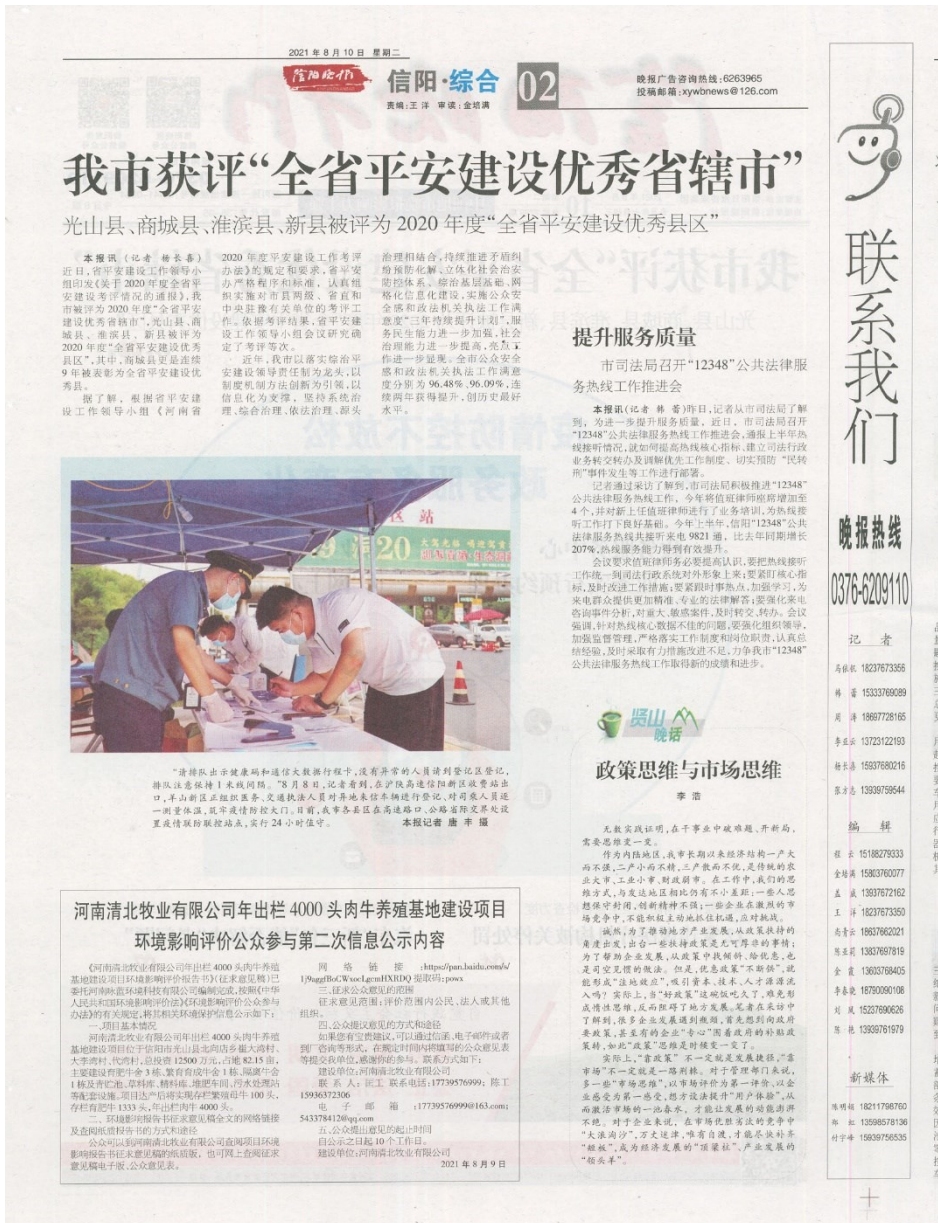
2021 年 8 月 10 日 星期二

信阳晚报

信阳·综合 02

责编：王洋 审读：金培满

晚报广告咨询热线：6263965
投稿邮箱：xywbnews@126.com

我市获评"全省平安建设优秀省辖市"

光山县、商城县、淮滨县、新县被评为 2020 年度"全省平安建设优秀县区"

本报讯（记者 杨长春）近日，省平安建设工作领导小组印发《关于 2020 年度全省平安建设考评情况的通报》，我市被评为 2020 年度"全省平安建设优秀省辖市"，光山县、商城县、淮滨县、新县被评为 2020 年度"全省平安建设优秀县区"，其中，商城县是连续 9 年被表彰为全省平安建设优秀县。

据了解，根据省平安建设工作领导小组《河南省 2020 年度平安建设工作考评办法》的规定和要求，省平安办严格程序和标准，认真组织实施对市县两级、省直和中央驻豫有关单位的考评工作。依据考评结果，省平安建设工作领导小组会议研究确定了考评等次。

近年，我市以落实综合平安建设领导责任制为龙头，以制度机制方法创新为引领，以信息化为支撑，坚持系统治理、综合治理、依法治理、源头治理相结合，持续推进矛盾纠纷预防化解、立体化社会治安防控体系、综合基层基础、网格化信息化建设，实施公众安全感和政法机关执法工作满意度"三年持续提升计划"，服务民生能力进一步加强，社会治理能力进一步提高，亮点工作进一步显现。全市公众安全感和政法机关执法工作满意度分别为 96.48%、96.09%，连续两年获得提升，创历史最好水平。

提升服务质量

市司法局召开"12348"公共法律服务热线工作推进会

本报讯（记者 韩蕾）昨日，记者从市司法局了解到，为进一步提升服务质量，近日，市司法局召开"12348"公共法律服务热线工作推进会，通报上半年热线接听情况，就如何提高热线核心指标、建立司法行政业务转交转办及调解优先工作制度、切实预防"民转刑"事件发生等工作进行部署。

记者通过采访了解到，市司法局积极推进"12348"公共法律服务热线工作，今年将值班律师座席增加至 4 个，并对新上任值班律师进行了业务培训，为热线接听工作打下良好基础。今年上半年，信阳"12348"公共法律服务热线共接听来电 9821 通，比去年同期增长 207%，热线服务能力得到有效提升。

会议要求值班律师务必要提高认识，要把热线接听工作统一到司法行政系统对外形象上来；要紧盯核心指标，及时改进工作措施；要紧跟时事热点，加强学习，为来电群众提供更加精准、专业的法律解答；要强化来电咨询事件分析，对重大、敏感案件，及时转交、转办。会议强调，针对热线核心数据不佳的问题，要强化组织领导，加强监督管理，严格落实工作制度和岗位职责，认真总结经验，及时采取有力措施改进不足，力争我市"12348"公共法律服务热线工作取得新的成绩和进步。

"请排队出示健康码和通信大数据行程卡，没有异常的人员请到登记区登记，排队注意保持 1 米线间隔。"8 月 8 日，记者看到，在沪陕高速信阳新区收费站出口，羊山新区正组织医务、交通执法人员对车辆逐车查验，对司乘人员进一测量体温，筑牢疫情防控大门。目前，我市各县区在高速路口、公路省际交界处设置疫情联防联控站点，实行 24 小时值守。
本报记者 唐丰 摄

贤山晚话

政策思维与市场思维

李浩

无数实践证明，在于事业中破难题、开新局，需要思维更一变。

作为内陆地区，我市长期以来经济结构一产大而不强，二产小而不精，三产散而不优，走传统的农业大市、工业小市，财政弱市。在工作中，我们的思维方式，与发达地区相比仍有不小差距：一些人思想保守封闭，创新精神不强；一些企业在激烈的市场竞争中，不能积极主动地抓住机遇，应对挑战。

诚然，为了推动地方产业发展，从政策扶持的角度出发，出台一些扶持政策是无可厚非的事情；为了帮助企业发展，从政策中找倾斜、给优惠，也是司空见惯的做法。但是，优惠政策"不断供"，就能形成"造血功能"吗？引资金、技术、人才源源流入吗？实际上，当"好政策"这碗饭吃久了，难免形成惰性思维，反而阻碍了地方发展。笔者在采访中了解到，很多企业发展遇到瓶颈，首先想到的就是要政策，甚至有的企业"专心"围着政府的补助政策转，如此"政策"思维是时候变一变了。

实际上，"靠政策"不一定就是发展捷径，"靠市场"不一定就是一路荆棘。对于管理部门来说，多一些"市场思维"，以市场评价为第一评价，以企业感受为第一感受，想方设法提升"用户体验"，从而激活市场的一池春水，才能让发展的动能更强劲。对于企业来说，在市场优胜劣汰的竞争中"大浪淘沙"，万丈迷津，唯有自渡，才能尽快补齐"短板"，成为经济发展的"顶梁柱"、产业发展的"领头羊"。

河南清北牧业有限公司年出栏 4000 头肉牛养殖基地建设项目环境影响评价公众参与第二次信息公示内容

《河南清北牧业有限公司年出栏 4000 头肉牛养殖基地建设项目环境影响评价报告书》(征求意见稿)已委托河南环蓝环境科技有限公司编制完成，按照《中华人民共和国环境影响评价法》《环境影响评价公众参与办法》的有关规定，将其相关环境保护信息公示如下：

一、项目基本情况

河南清北牧业有限公司年出栏 4000 头肉牛养殖基地建设项目位于信阳市光山县北向店乡崔大湾村，大李湾村、代湾村，总投资 12500 万元，占地 82.15 亩，主要建设育肥牛舍 3 栋、繁育育成牛舍 1 栋，隔离牛舍 1 栋及青贮池、草料库、精料库、堆肥车间、污水处理站等配套设施。项目达产后将实现年产繁殖母牛 100 头，存栏育肥牛 1333 头，年出栏肉牛 4000 头。

二、环境影响报告书征求意见稿全文的网络链接及查阅纸质报告书的方式和途径

公众可以到河南清北牧业有限公司查阅项目环境影响报告书征求意见稿的纸质版，也可网上查阅征求意见稿电子版，公众意见表。

网络链接：https://pan.baidu.com/s/1jNuggBoCWsoc1gcmHXRDQ 提取码：powx

三、征求公众意见的范围

征求意见范围：评价范围内公民、法人或其他组织。

四、公众提议意见的方式和途径

如果您有宝贵建议，可以通过信函、电子邮件或者到厂咨询等形式，在规定时间内填写的公众意见表等提交我单位，感谢你的参与。联系方式如下：

建设单位：河南清北牧业有限公司

联系人：闫工 联系电话：17739576999；陈工 15936372306

电子邮箱：17739576999@163.com；543378412@qq.com

五、公众提出意见的起止时间

自公示之日起 10 个工作日。

建设单位：河南清北牧业有限公司

2021 年 8 月 9 日

联系我们

晚报热线

0376-6209110

记者

乌依帆 18237673358
韩蕾 15333769089
周洋 18697728165
李亚云 13723122193
杨长春 15937680215
张方杰 13939759544

编辑

程云 15188279333
金培满 15803760077
王振 13937672162
王洋 18237673350
尚青云 18637662021
陈亚莉 13837697819
余霞 13603768405
李春晓 18790090108
刘威 15237690626
陈艳 13939761979

新媒体

陈明娟 18211798760
郑虹 13598578136
付宇峰 15939756535